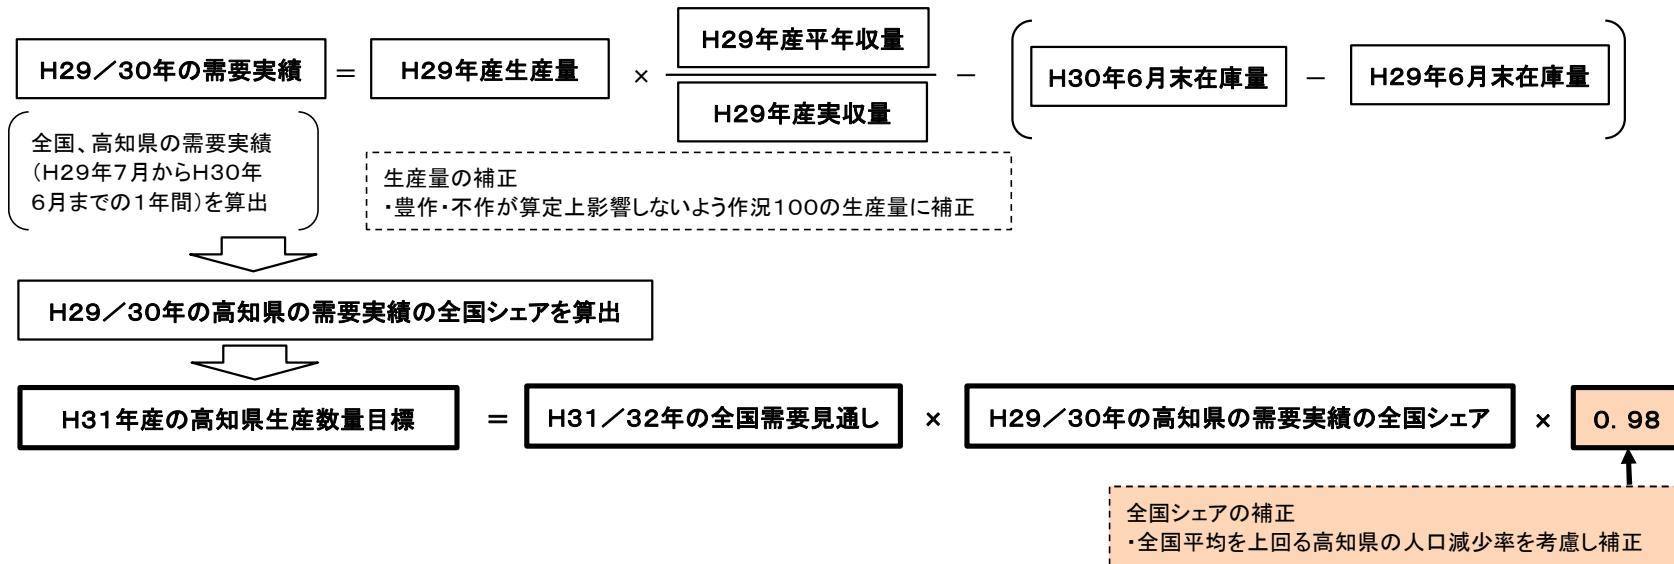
H29／30年の需要実績 ＝ H29年産生産量 × $\frac{\text{H29年産平年収量}}{\text{H29年産実収量}}$ － ( H30年6月末在庫量 － H29年6月末在庫量 )

全国、高知県の需要実績（H29年7月からH30年6月までの1年間）を算出

生産量の補正
・豊作・不作が算定上影響しないよう作況100の生産量に補正

H29／30年の高知県の需要実績の全国シェアを算出

H31年産の高知県生産数量目標 ＝ H31／32年の全国需要見通し × H29／30年の高知県の需要実績の全国シェア × 0．98

全国シェアの補正
・全国平均を上回る高知県の人口減少率を考慮し補正